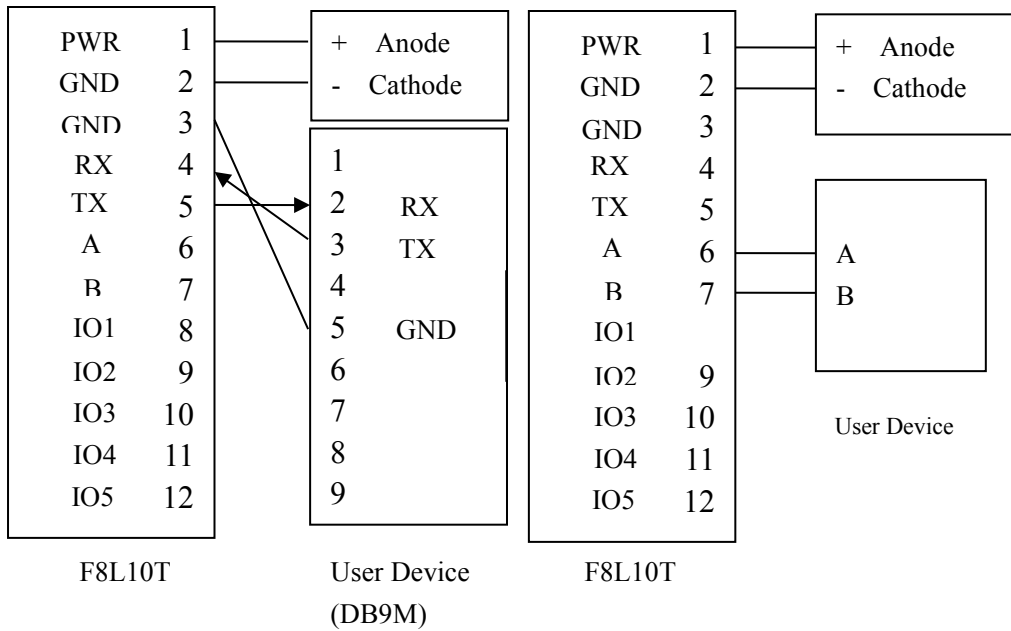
| PWR | 1 |
|---|---|
| GND | 2 |
| GND | 3 |
| RX | 4 |
| TX | 5 |
| A | 6 |
| B | 7 |
| IO1 | 8 |
| IO2 | 9 |
| IO3 | 10 |
| IO4 | 11 |
| IO5 | 12 |

F8L10T

+ Anode
- Cathode

| 1 | |
|---|---|
| 2 | RX |
| 3 | TX |
| 4 | |
| 5 | GND |
| 6 | |
| 7 | |
| 8 | |
| 9 | |

User Device (DB9M)

| PWR | 1 |
|---|---|
| GND | 2 |
| GND | 3 |
| RX | 4 |
| TX | 5 |
| A | 6 |
| B | 7 |
| IO1 | |
| IO2 | 9 |
| IO3 | 10 |
| IO4 | 11 |
| IO5 | 12 |

F8L10T

+ Anode
- Cathode

A
B

User Device